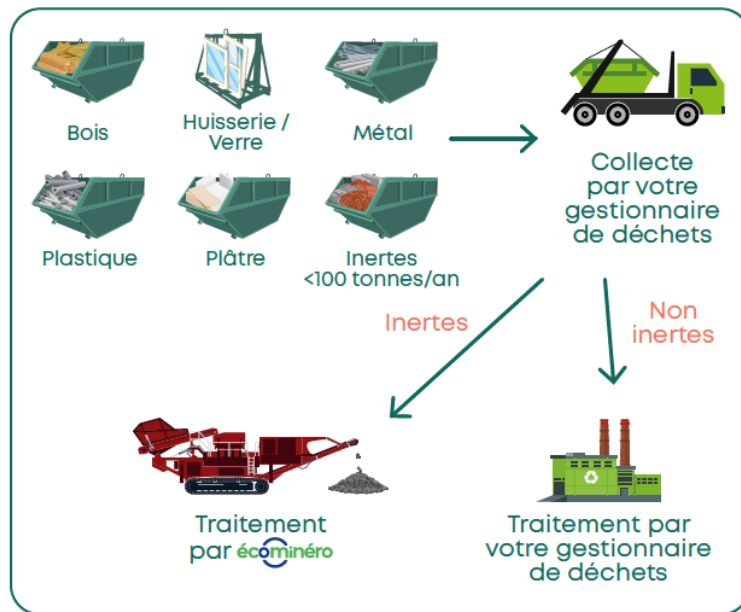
Bois

Huisserie / Verre

Métal

Plastique

Plâtre

Inertes <100 tonnes/an

Collecte par votre gestionnaire de déchets

Inertes

Non inertes

Traitement par écominéro

Traitement par votre gestionnaire de déchets